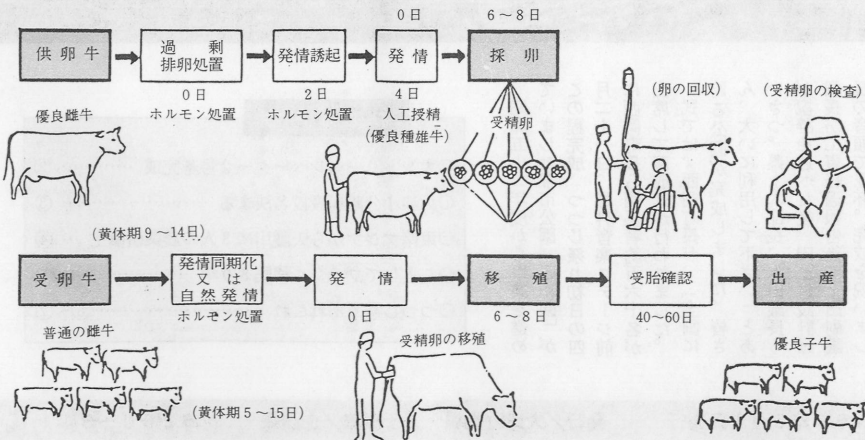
供卵牛

過剰排卵処置

0日
ホルモン処置

発情誘起

2日
ホルモン処置

0日
発情

4日
人工授精
(優良種雄牛)

6～8日
採卵

優良雌牛

受精卵

(卵の回収)

(受精卵の検査)

(黄体期9～14日)

受卵牛

発情同期化
又は
自然発情

ホルモン処置

発情

0日

移植

6～8日

受胎確認

40～60日

出産

普通の雌牛

受精卵の移植

優良子牛

(黄体期5～15日)